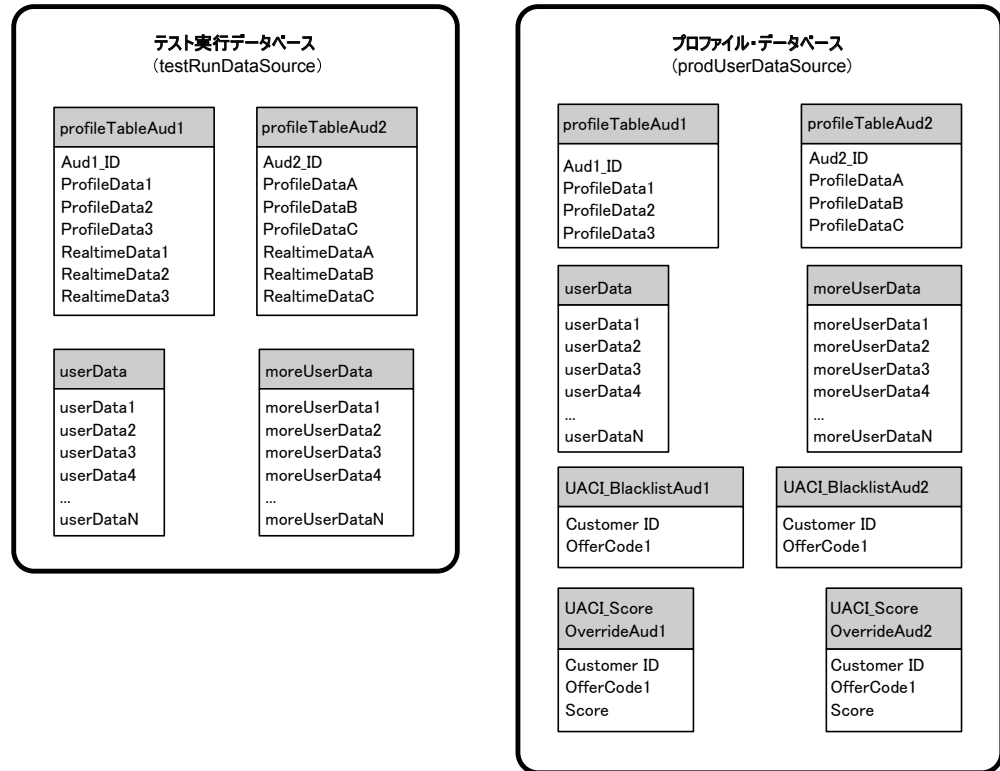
テスト実行データベース
(testRunDataSource)

profileTableAud1

Aud1_ID
ProfileData1
ProfileData2
ProfileData3
RealtimeData1
RealtimeData2
RealtimeData3

profileTableAud2

Aud2_ID
ProfileDataA
ProfileDataB
ProfileDataC
RealtimeDataA
RealtimeDataB
RealtimeDataC

userData

userData1
userData2
userData3
userData4
...
userDataN

moreUserData

moreUserData1
moreUserData2
moreUserData3
moreUserData4
...
moreUserDataN

プロファイル・データベース
(prodUserDataSource)

profileTableAud1

Aud1_ID
ProfileData1
ProfileData2
ProfileData3

profileTableAud2

Aud2_ID
ProfileDataA
ProfileDataB
ProfileDataC

userData

userData1
userData2
userData3
userData4
...
userDataN

moreUserData

moreUserData1
moreUserData2
moreUserData3
moreUserData4
...
moreUserDataN

UACI_BlacklistAud1

Customer ID
OfferCode1

UACI_BlacklistAud2

Customer ID
OfferCode1

UACI_Score
OverrideAud1

Customer ID
OfferCode1
Score

UACI_Score
OverrideAud2

Customer ID
OfferCode1
Score